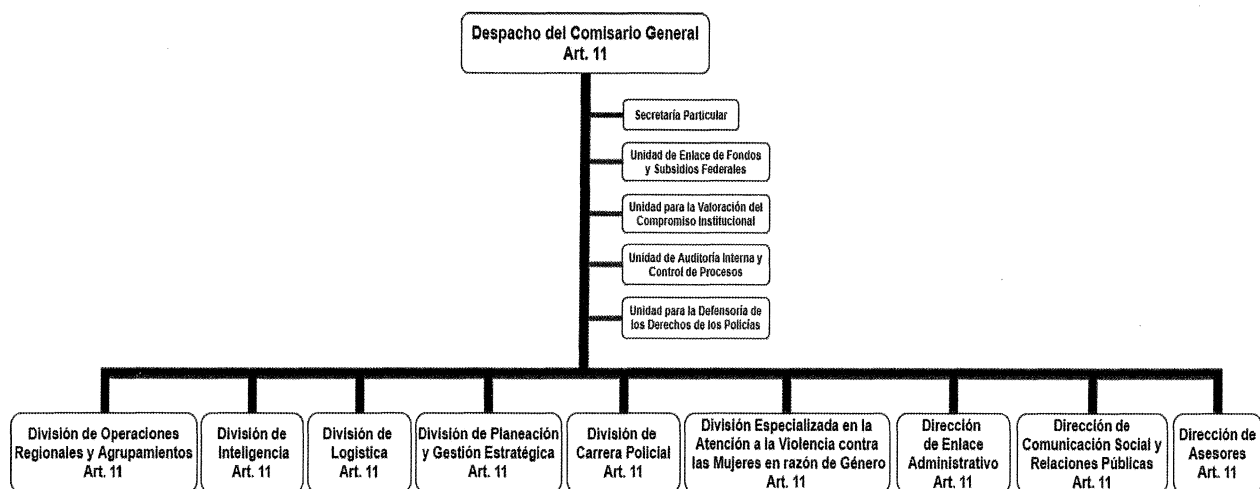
Despacho del Comisario General
Art. 11

Secretaría Particular

Unidad de Enlace de Fondos y Subsidios Federales

Unidad para la Valoración del Compromiso Institucional

Unidad de Auditoría Interna y Control de Procesos

Unidad para la Defensoría de los Derechos de los Policías

División de Operaciones Regionales y Agrupamientos
Art. 11

División de Inteligencia
Art. 11

División de Logística
Art. 11

División de Planeación y Gestión Estratégica
Art. 11

División de Carrera Policial
Art. 11

División Especializada en la Atención a la Violencia contra las Mujeres en razón de Género
Art. 11

Dirección de Enlace Administrativo
Art. 11

Dirección de Comunicación Social y Relaciones Públicas
Art. 11

Dirección de Asesores
Art. 11